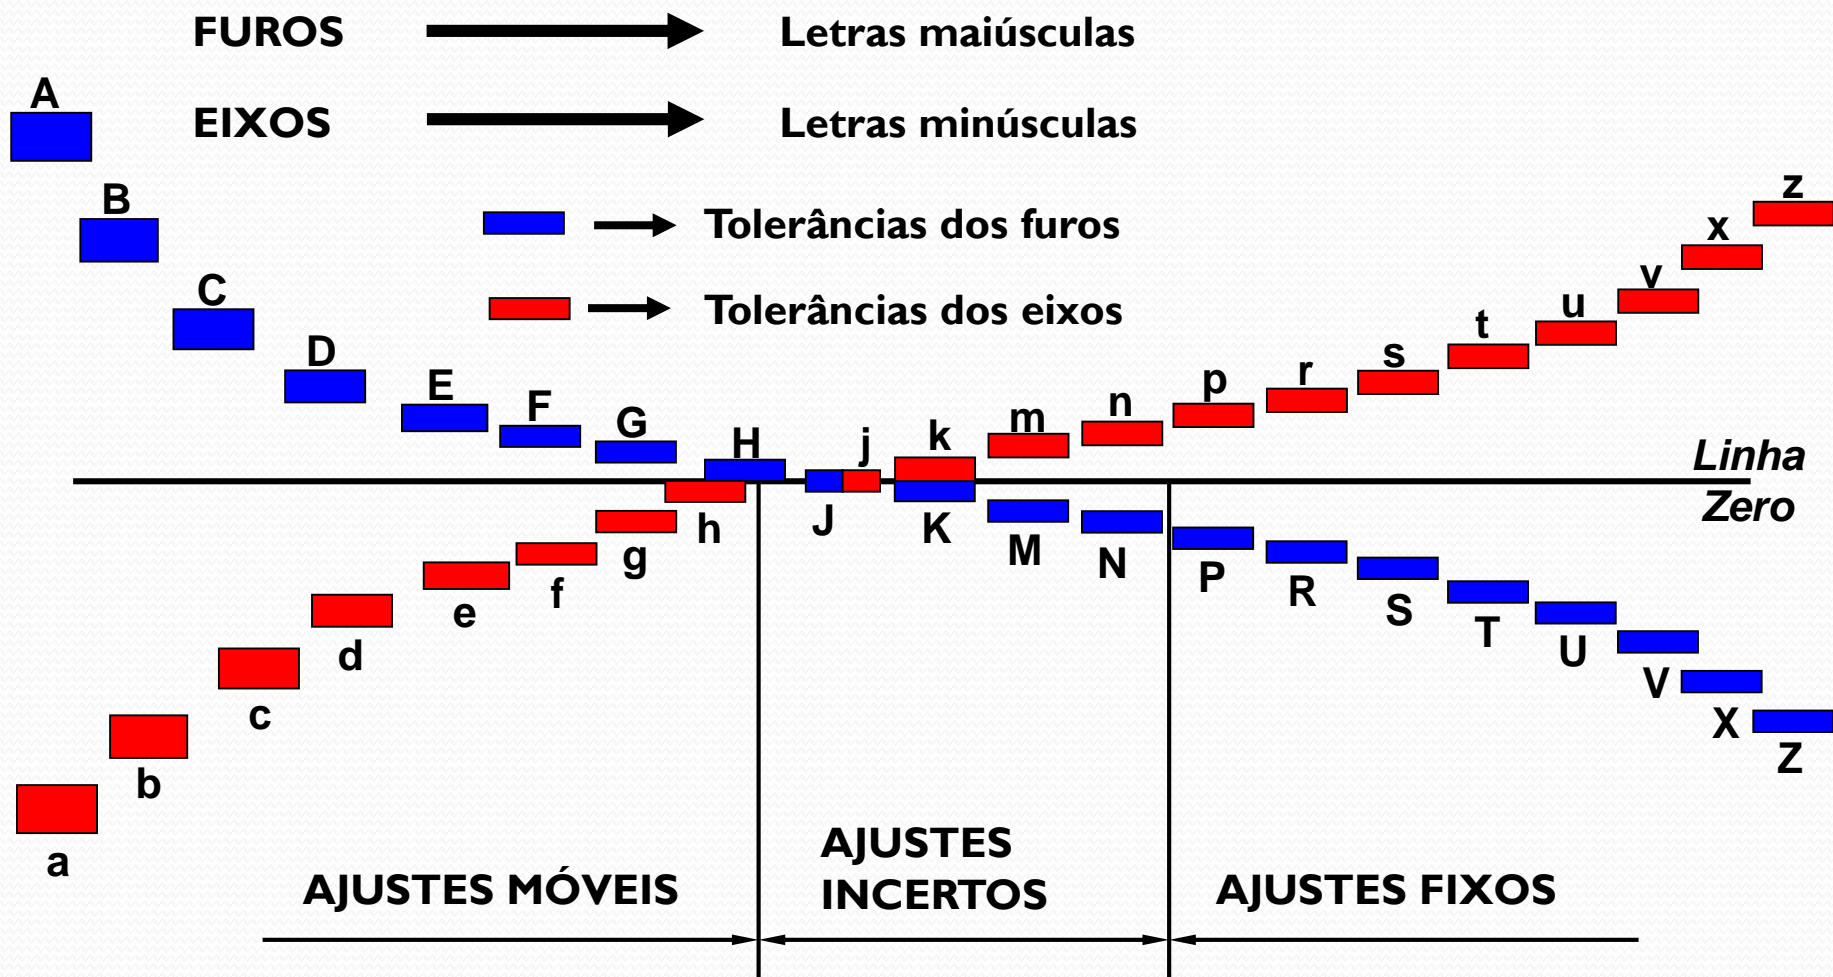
FUROS → Letras maiúsculas

EIXOS → Letras minúsculas

Tolerâncias dos furos

Tolerâncias dos eixos

A
B
C
D
E
F
G
H
j
k
m
n
p
r
s
t
u
v
x
z

Linha Zero

a
b
c
d
e
f
g
h
J
K
M
N
P
R
S
T
U
V
X
Z

AJUSTES MÓVEIS

AJUSTES INCERTOS

AJUSTES FIXOS